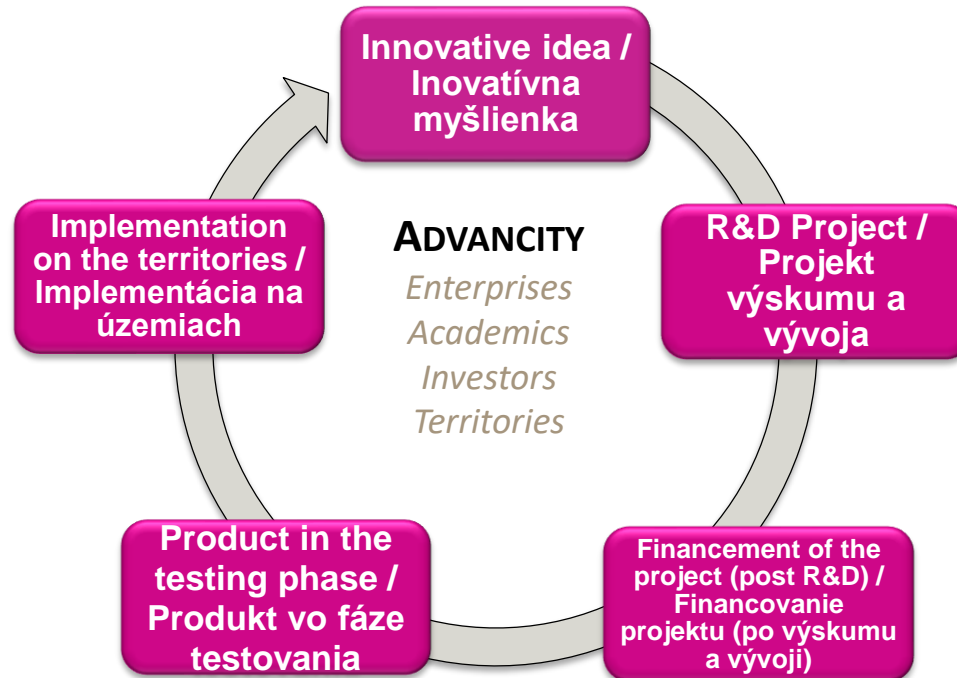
Innovative idea / Inovatívna myšlienka

R&D Project / Projekt výskumu a vývoja

Financement of the project (post R&D) / Financovanie projektu (po výskumu a vývoji)

Product in the testing phase / Produkt vo fáze testovania

Implementation on the territories / Implementácia na územiach

ADVANCITY
Enterprises
Academics
Investors
Territories